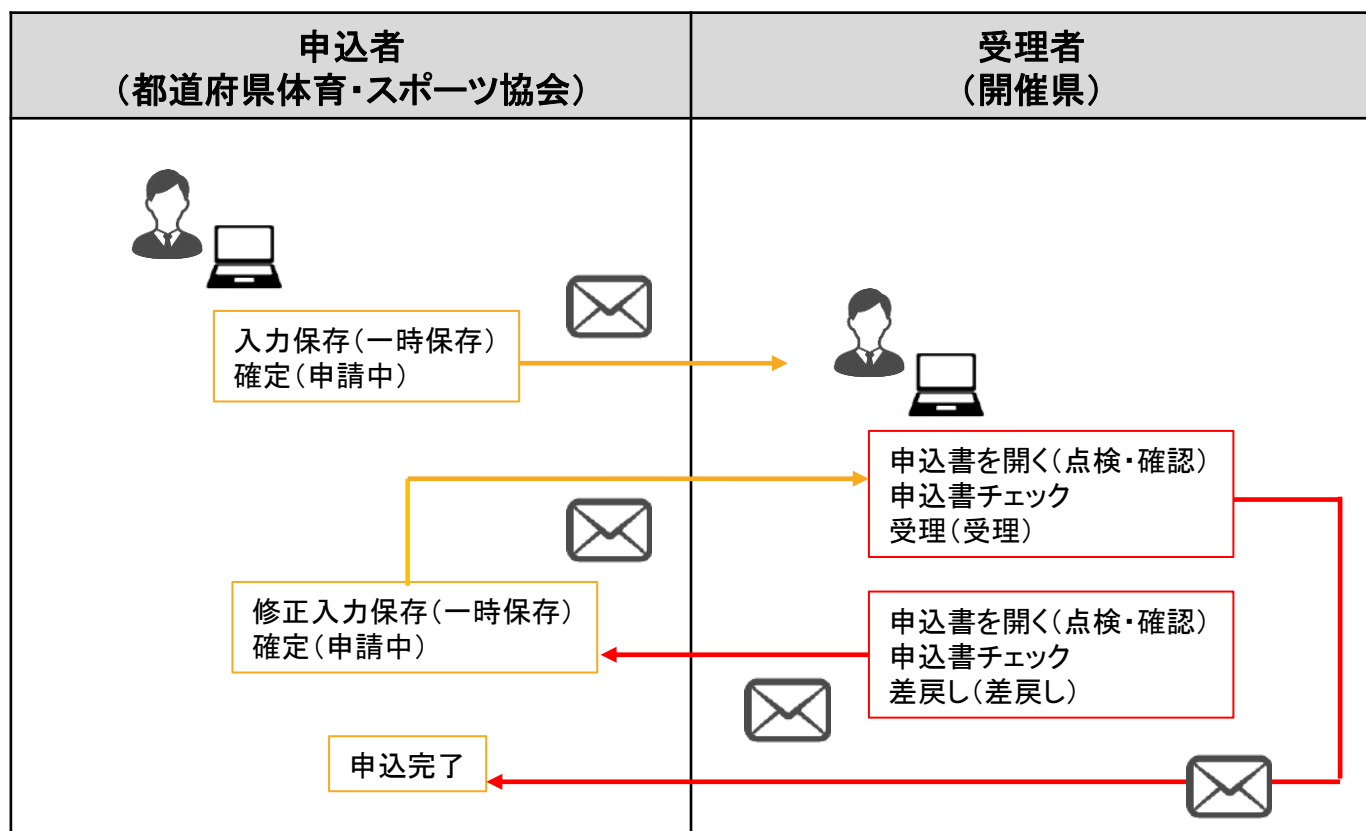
申込者
（都道府県体育・スポーツ協会）

受理者
（開催県）

入力保存（一時保存）
確定（申請中）

申込書を開く（点検・確認）
申込書チェック
受理（受理）

修正入力保存（一時保存）
確定（申請中）

申込書を開く（点検・確認）
申込書チェック
差戻し（差戻し）

申込完了